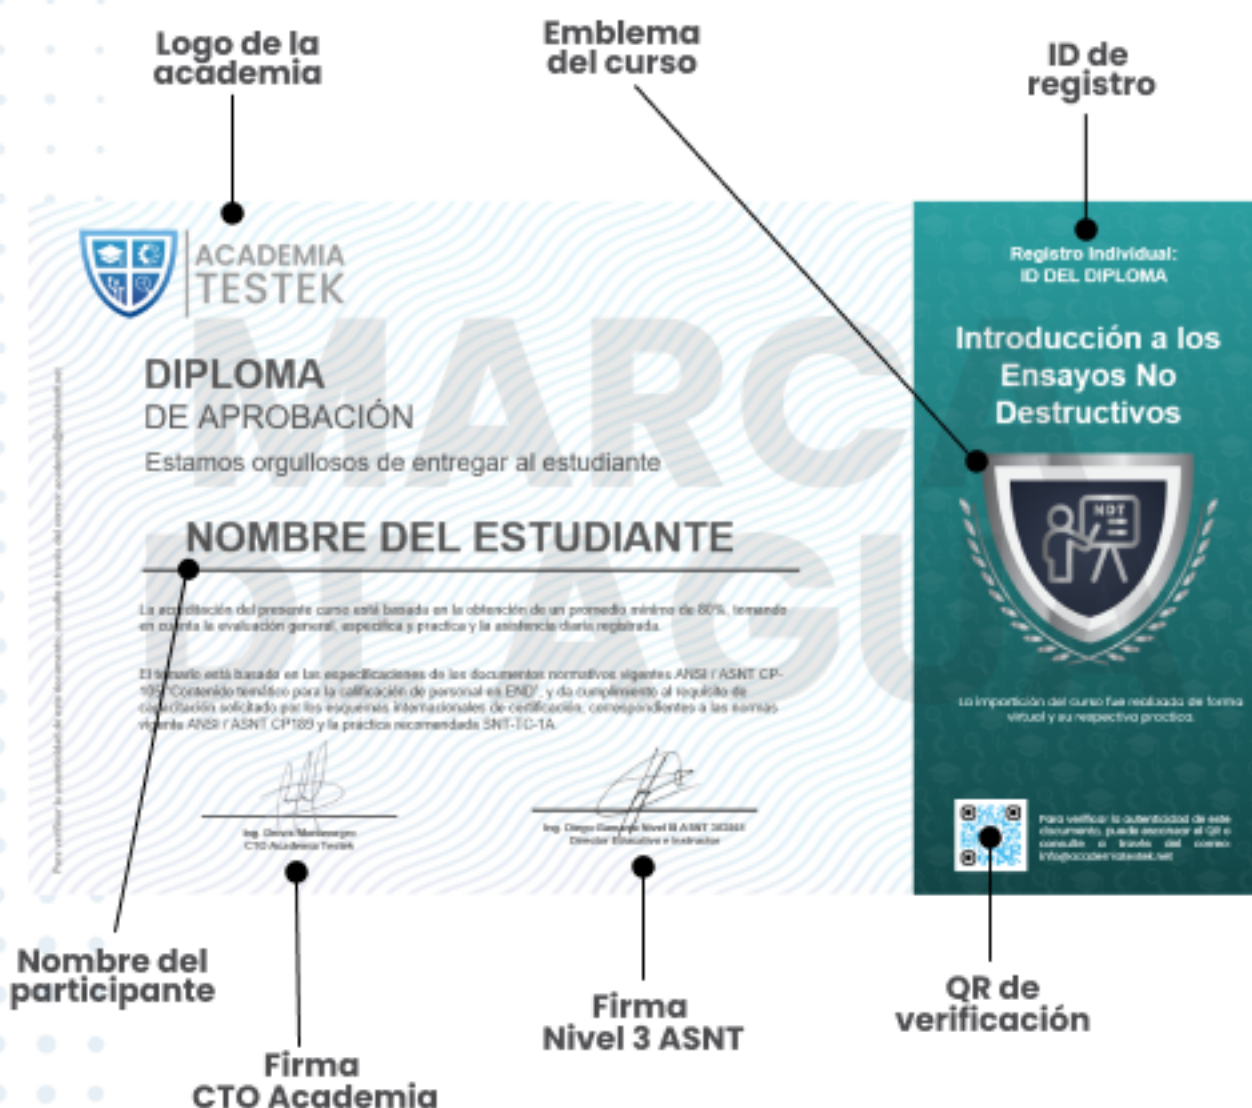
Logo de la academia

Emblema del curso

ID de registro

ACADEMIA TESTEK

MARCA DE AGUA

DIPLOMA
DE APROBACIÓN

Estamos orgullosos de entregar al estudiante

NOMBRE DEL ESTUDIANTE

La acreditación del presente curso está basada en la obtención de un promedio mínimo de 80%, tomando en cuenta la evaluación general, específica y práctica y la asistencia diaria registrada.

El temario está basado en las especificaciones de los documentos normativos vigentes ANSI / ASNT CP-105 "Contenido temático para la calificación de personal en END", y da cumplimiento al requisito de capacitación solicitado por los esquemas internacionales de certificación, correspondientes a las normas vigentes ANSI / ASNT CP189 y la práctica recomendada SNT-TC-1A.

Ing. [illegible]
CTO Academia Testek

Ing. Diego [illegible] Nivel III ASNT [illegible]
Director Ejecutivo e Instructor

Para verificar la autenticidad de este documento, consulte a través del correo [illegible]

Registro Individual:
ID DEL DIPLOMA

Introducción a los Ensayos No Destructivos

NDT

La impartición del curso fue realizada de forma virtual y su respectiva práctica.

Para verificar la autenticidad de este documento, puede escanear el QR o consulte a través del correo info@academiatestek.net

Nombre del participante

Firma CTO Academia

Firma Nivel 3 ASNT

QR de verificación